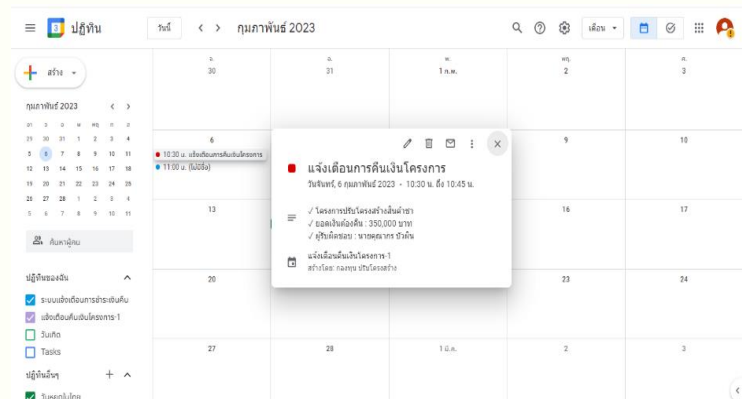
ปฏิทิน

วันนี้ < > กุมภาพันธ์ 2023

เดือน

สร้าง

กุมภาพันธ์ 2023 < >

อา. จ. อ. พ. พฤ. ศ. ส.
29 30 31 1 2 3 4
5 6 7 8 9 10 11
12 13 14 15 16 17 18
19 20 21 22 23 24 25
26 27 28 1 2 3 4
5 6 7 8 9 10 11

ค้นหาผู้คน

ปฏิทินของฉัน

ระบบแจ้งเตือนการชำระเงินคืน
แจ้งเตือนคืนเงินโครงการ-1
วันเกิด
Tasks

ปฏิทินอื่นๆ + ^

วันหยุดในไทย

| จ. 30 | อ. 31 | พ. 1 ก.พ. | พฤ. 2 | ศ. 3 |
|---|---|---|---|---|
| 6 | | | 9 | 10 |
| 13 | | | 16 | 17 |
| 20 | | | 23 | 24 |
| 27 | 28 | 1 มี.ค. | 2 | 3 |

10:30 น. แจ้งเตือนการคืนเงินโครงการ
11:00 น. (ไม่มีชื่อ)

แจ้งเตือนการคืนเงินโครงการ
วันจันทร์, 6 กุมภาพันธ์ 2023 · 10:30 น. ถึง 10:45 น.

✓ โครงการปรับโครงสร้างสิ้นค้าชา
✓ ยอดเงินต้องคืน : 350,000 บาท
✓ ผู้รับผิดชอบ : นายคุณากร บัวคัน

แจ้งเตือนคืนเงินโครงการ-1
สร้างโดย: กลยุทธ ปรับโครงสร้าง